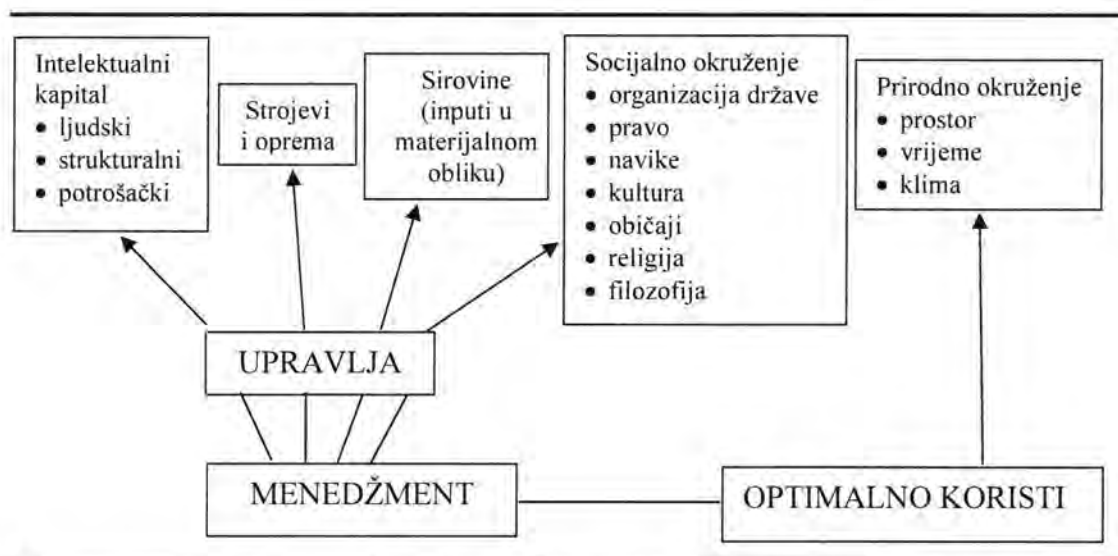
Intelektualni kapital
• ljudski
• strukturalni
• potrošački

Strojevi i oprema

Sirovine (inputi u materijalnom obliku)

Socijalno okruženje
• organizacija države
• pravo
• navike
• kultura
• običaji
• religija
• filozofija

Prirodno okruženje
• prostor
• vrijeme
• klima

UPRAVLJA

MENEDŽMENT

OPTIMALNO KORISTI